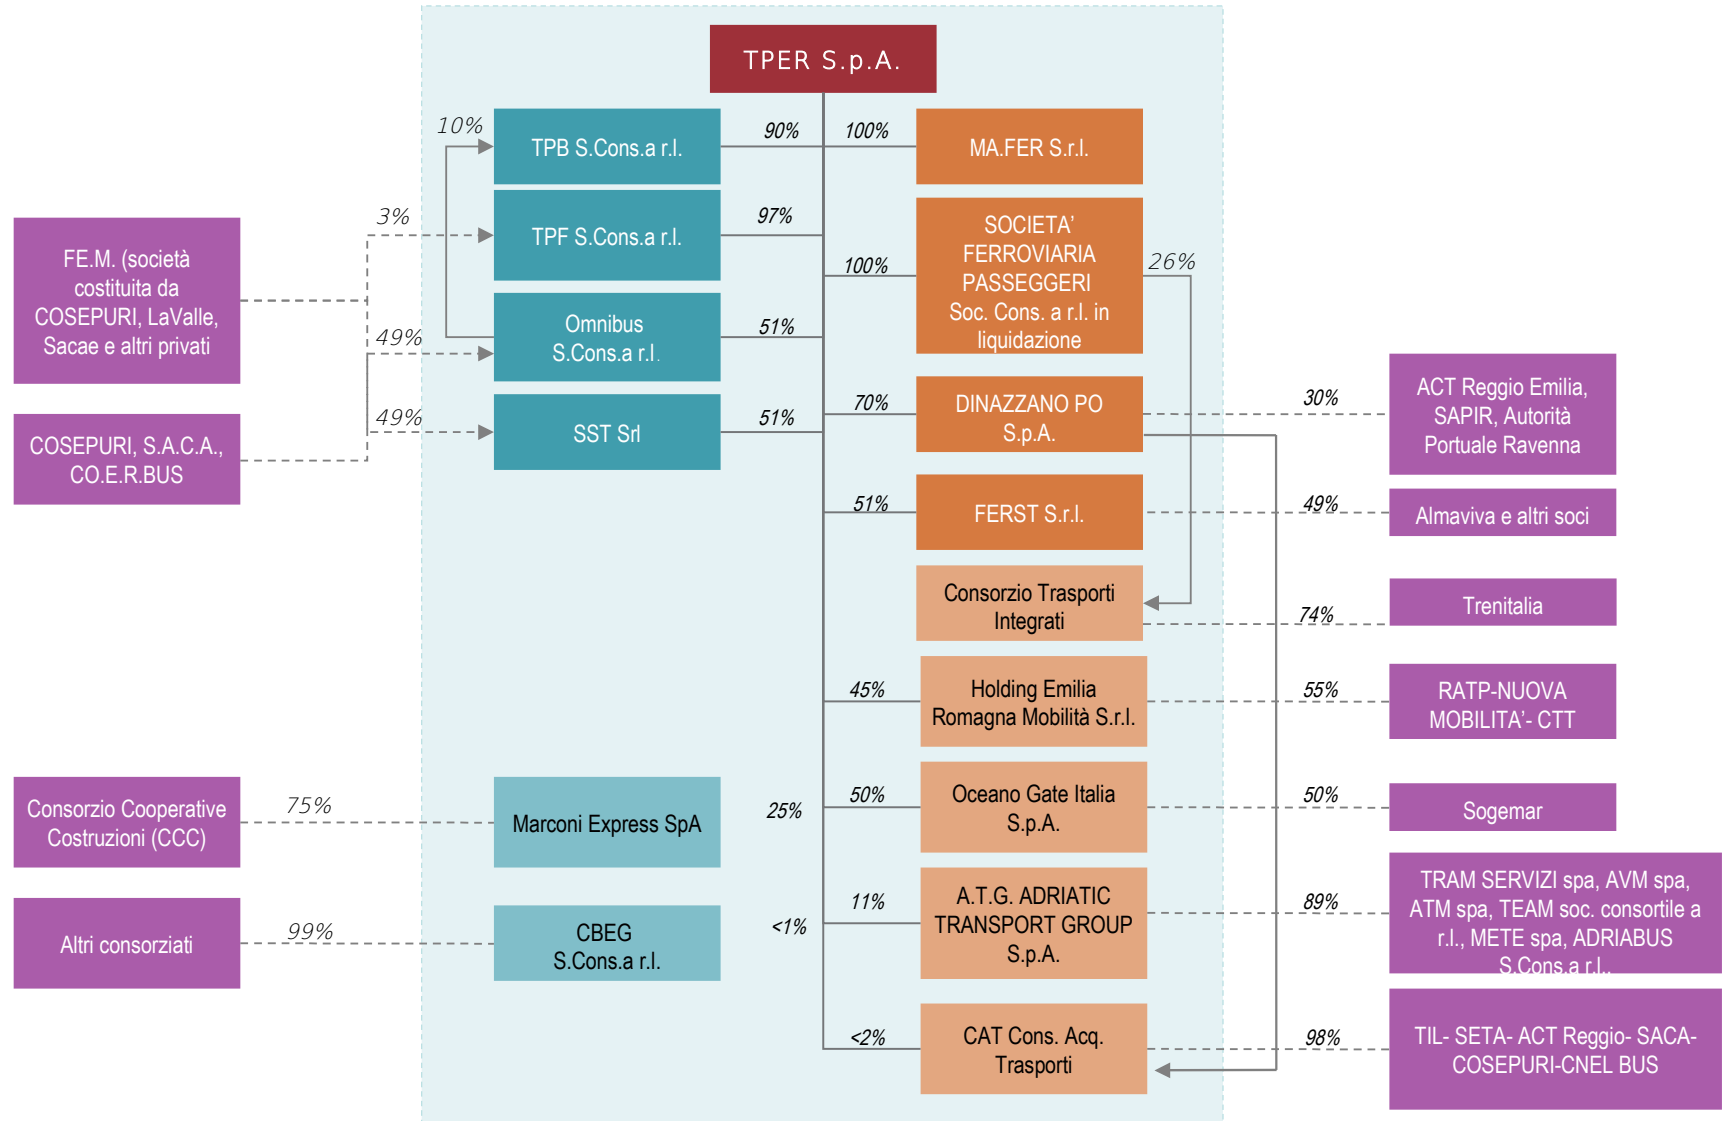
TPER S.p.A.

10%
TPB S.Cons.a r.l.
90%
100%
MA.FER S.r.l.

3%
TPF S.Cons.a r.l.
97%

FE.M. (società costituita da COSEPURI, LaValle, Sacae e altri privati

100%
SOCIETA' FERROVIARIA PASSEGGERI Soc. Cons. a r.l. in liquidazione
26%

49%
Omnibus S.Cons.a r.l.
51%

49%
SST Srl
51%

COSEPURI, S.A.C.A., CO.E.R.BUS

70%
DINAZZANO PO S.p.A.
30%
ACT Reggio Emilia, SAPIR, Autorità Portuale Ravenna

51%
FERST S.r.l.
49%
Almaviva e altri soci

Consorzio Trasporti Integrati
74%
Trenitalia

45%
Holding Emilia Romagna Mobilità S.r.l.
55%
RATP-NUOVA MOBILITA'- CTT

Consorzio Cooperative Costruzioni (CCC)
75%
Marconi Express SpA
25%
50%
Oceano Gate Italia S.p.A.
50%
Sogemar

Altri consorziati
99%
CBEG S.Cons.a r.l.
<1%
11%
A.T.G. ADRIATIC TRANSPORT GROUP S.p.A.
89%
TRAM SERVIZI spa, AVM spa, ATM spa, TEAM soc. consortile a r.l., METE spa, ADRIABUS S.Cons.a r.l..

<2%
CAT Cons. Acq. Trasporti
98%
TIL- SETA- ACT Reggio- SACA- COSEPURI-CNEL BUS